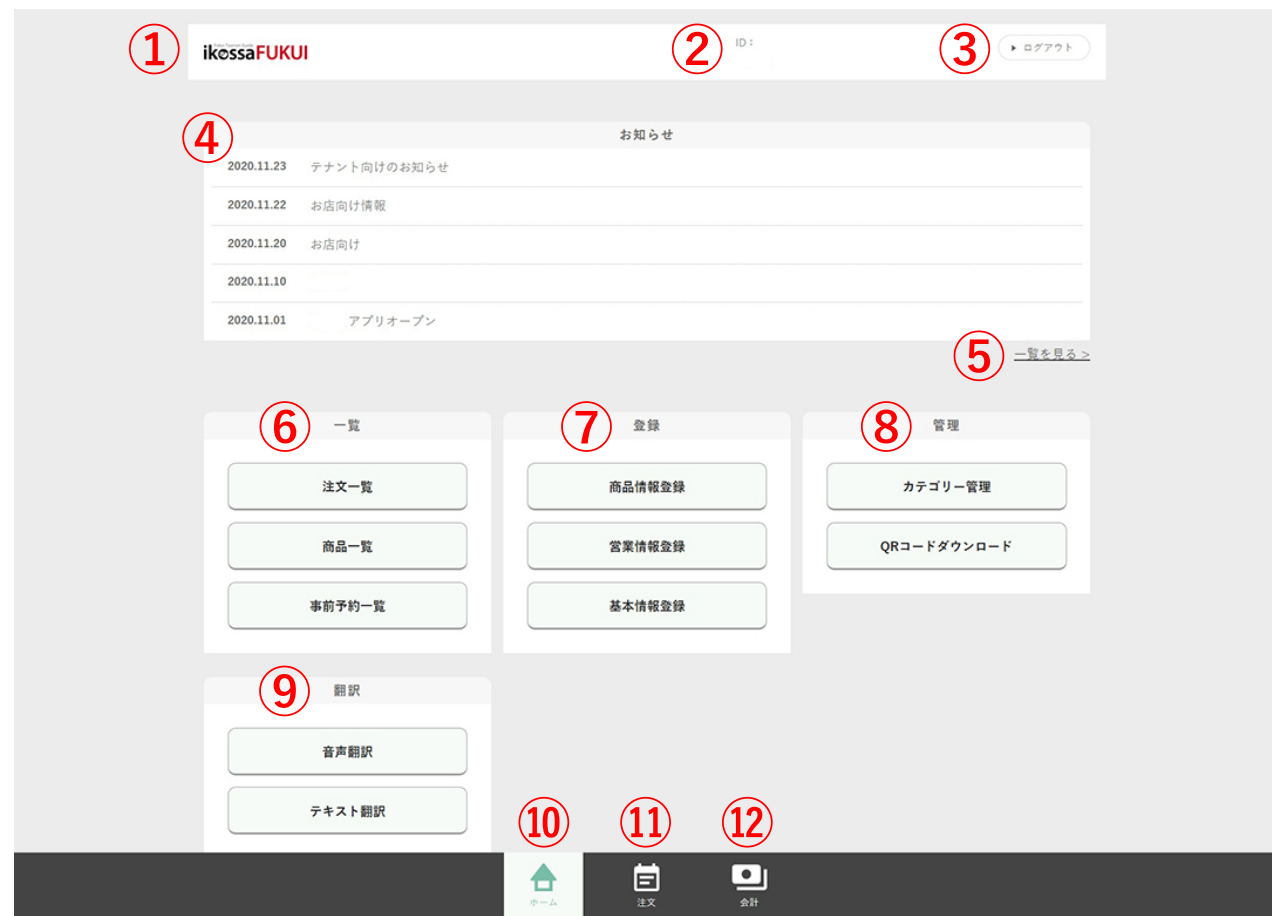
①
ikossaFUKUI

② ID：

③ ▸ ログアウト

④ お知らせ

2020.11.23 テナント向けのお知らせ

2020.11.22 お店向け情報

2020.11.20 お店向け

2020.11.10

2020.11.01 アプリオープン

⑤ 一覧を見る＞

⑥ 一覧
注文一覧
商品一覧
事前予約一覧

⑦ 登録
商品情報登録
営業情報登録
基本情報登録

⑧ 管理
カテゴリー管理
QRコードダウンロード

⑨ 翻訳
音声翻訳
テキスト翻訳

⑩ ⑪ ⑫

ホーム
注文
会計